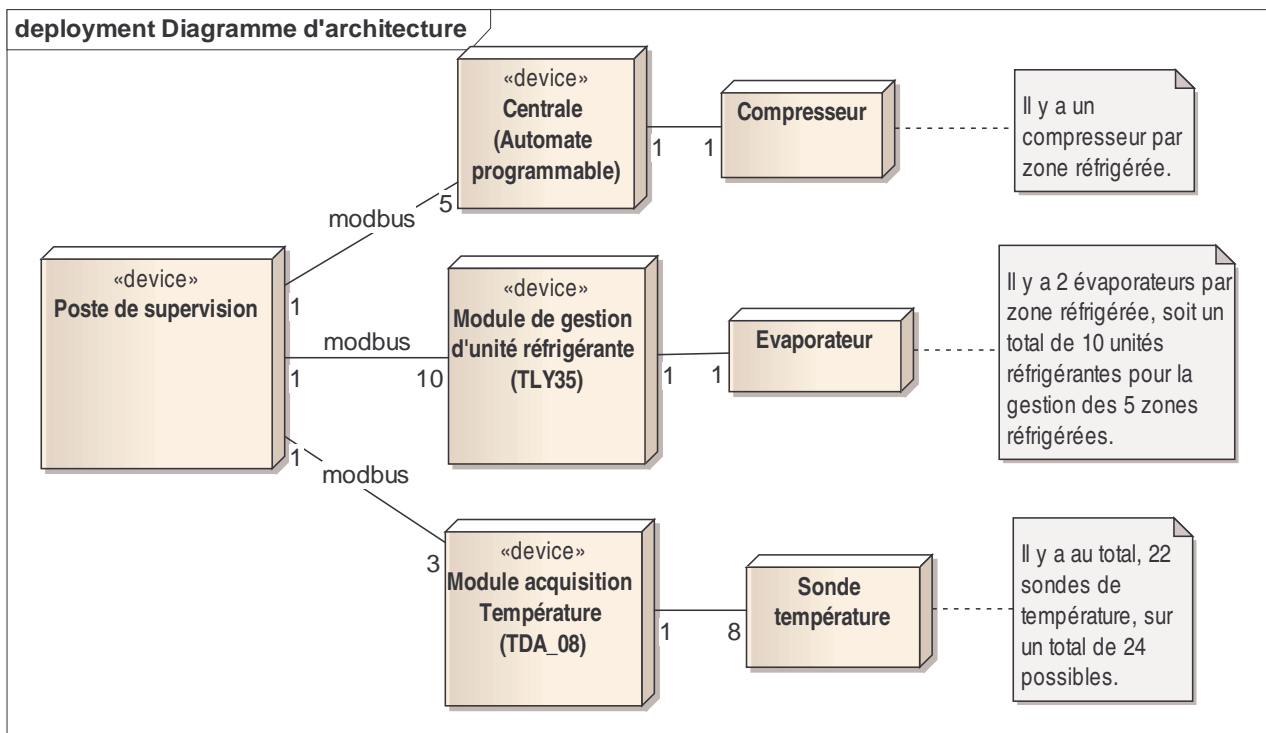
deployment Diagramme d'architecture

«device»
Centrale
(Automate programmable)

1

1

Compresseur

Il y a un compresseur par zone réfrigérée.

modbus

5

«device»
Poste de supervision

1

«device»
Module de gestion d'unité réfrigérante
(TLY35)

Evaporateur

Il y a 2 évaporateurs par zone réfrigérée, soit un total de 10 unités réfrigérantes pour la gestion des 5 zones réfrigérées.

modbus

1

10

1

1

1

modbus

3

«device»
Module acquisition Température
(TDA_08)

1

8

Sonde température

Il y a au total, 22 sondes de température, sur un total de 24 possibles.